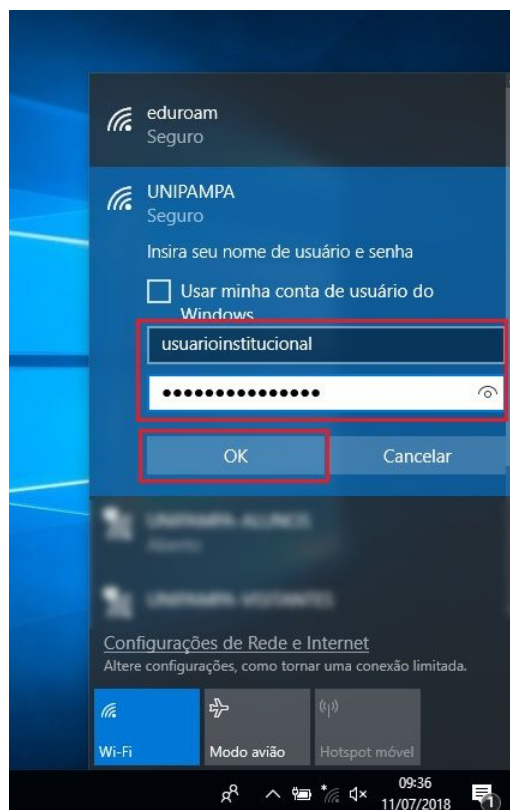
eduroam
Seguro

UNIPAMPA
Seguro

Insira seu nome de usuário e senha

Usar minha conta de usuário do Windows

usuarioinstitucional

•••••••••••••••

OK

Cancelar

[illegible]
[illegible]

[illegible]

Configurações de Rede e Internet
Altere configurações, como tornar uma conexão limitada.

Wi-Fi

Modo avião

Hotspot móvel

09:36
11/07/2018